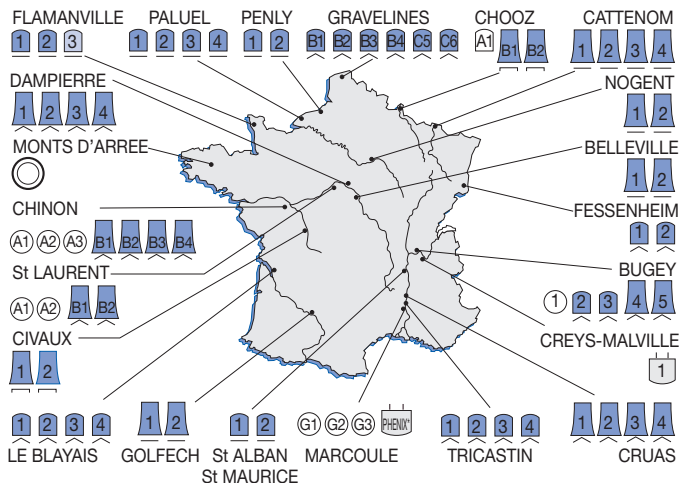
FLAMANVILLE
1 2 3
PALUEL
1 2 3 4
PENLY
1 2
GRAVELINES
B1 B2 B3 B4 C5 C6
CHOOZ
A1 B1 B2
CATTENOM
1 2 3 4
DAMPIERRE
1 2 3 4
NOGENT
1 2
MONTS D'ARREE
BELLEVILLE
1 2
CHINON
A1 A2 A3 B1 B2 B3 B4
FESSENHEIM
1 2
St LAURENT
A1 A2 B1 B2
BUGEY
1 2 3 4 5
CIVAUX
1 2
CREYS-MALVILLE
1
1 2 3 4
LE BLAYAIS
1 2
GOLFECH
1 2
St ALBAN
St MAURICE
G1 G2 G3 PHENIX
MARCOULE
1 2 3 4
TRICASTIN
1 2 3 4
CRUAS